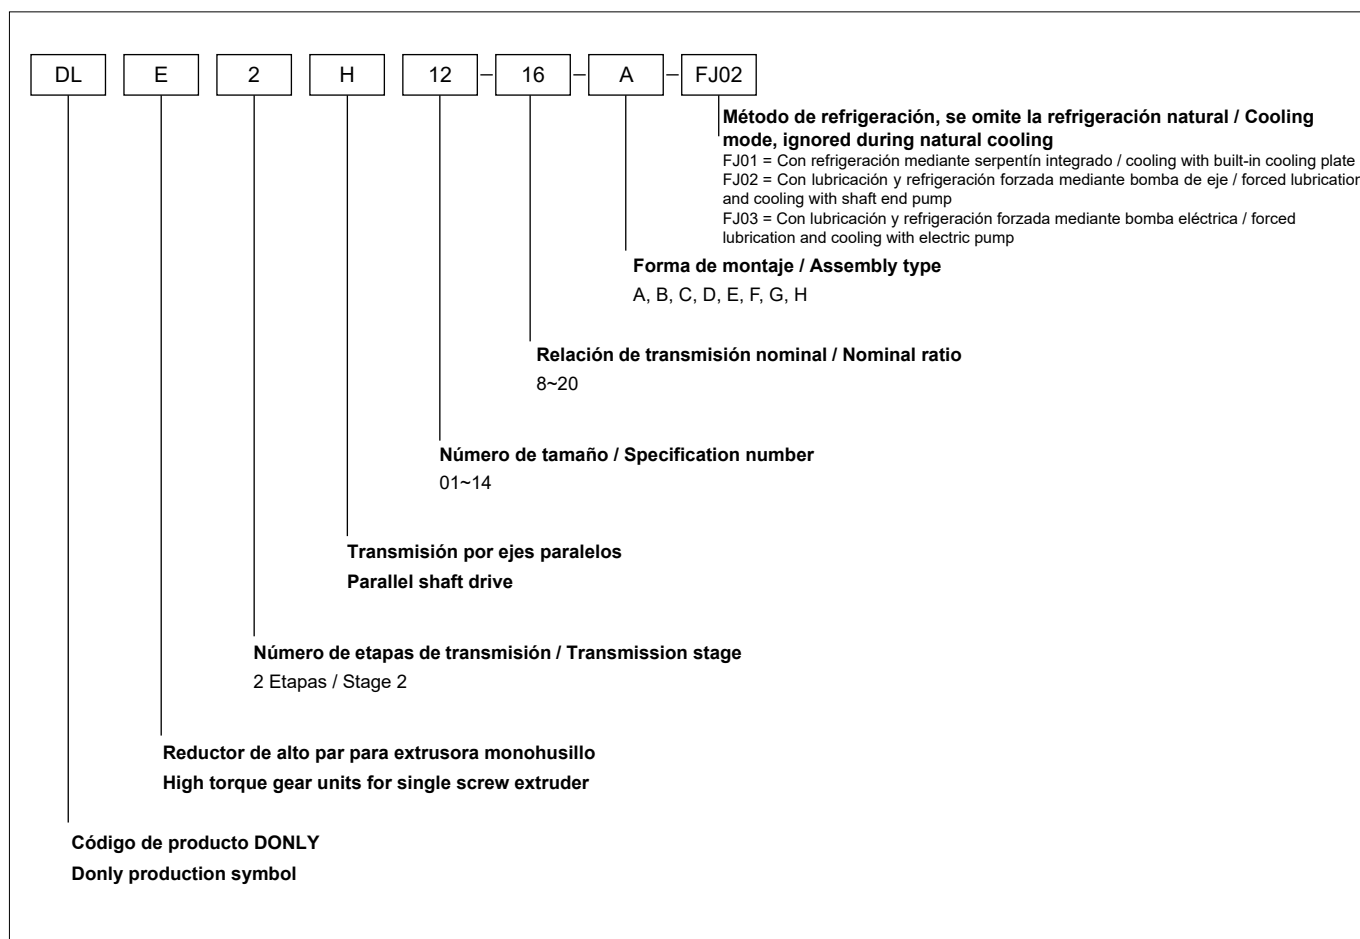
DL E 2 H 12 – 16 – A – FJ02

**Método de refrigeración, se omite la refrigeración natural / Cooling mode, ignored during natural cooling**
FJ01 = Con refrigeración mediante serpentín integrado / cooling with built-in cooling plate
FJ02 = Con lubricación y refrigeración forzada mediante bomba de eje / forced lubricatio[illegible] and cooling with shaft end pump
FJ03 = Con lubricación y refrigeración forzada mediante bomba eléctrica / forced lubrication and cooling with electric pump

**Forma de montaje / Assembly type**
A, B, C, D, E, F, G, H

**Relación de transmisión nominal / Nominal ratio**
8~20

**Número de tamaño / Specification number**
01~14

**Transmisión por ejes paralelos**
**Parallel shaft drive**

**Número de etapas de transmisión / Transmission stage**
2 Etapas / Stage 2

**Reductor de alto par para extrusora monohusillo**
**High torque gear units for single screw extruder**

**Código de producto DONLY**
**Donly production symbol**